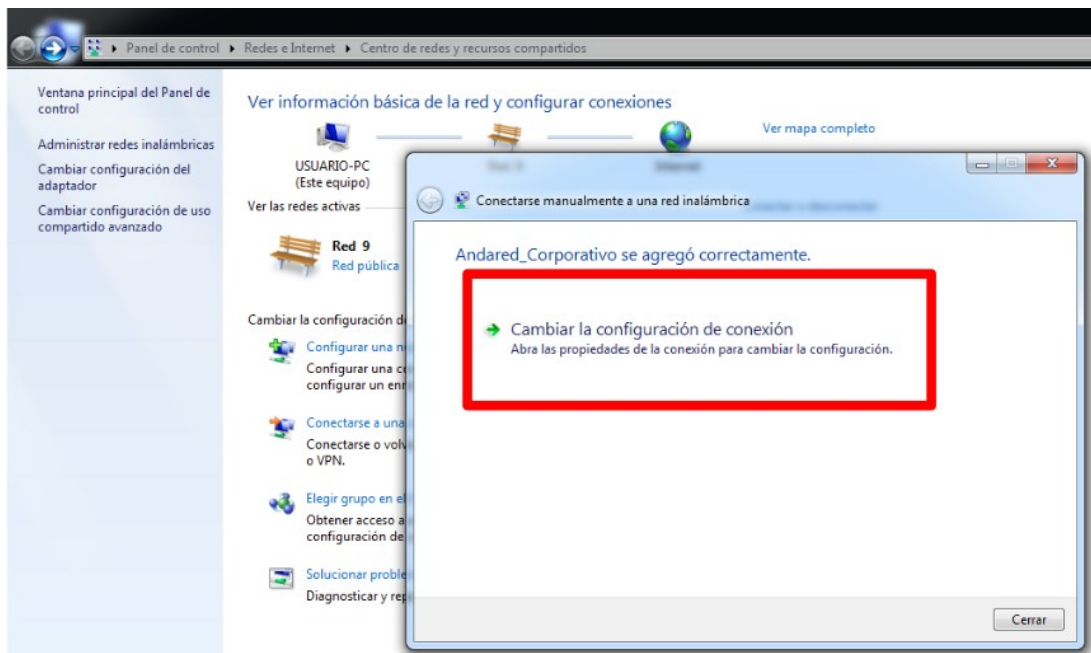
Panel de control ▸ Redes e Internet ▸ Centro de redes y recursos compartidos

Ventana principal del Panel de control

Administrar redes inalámbricas

Cambiar configuración del adaptador

Cambiar configuración de uso compartido avanzado

Ver información básica de la red y configurar conexiones

Ver mapa completo

USUARIO-PC
(Este equipo)

Ver las redes activas

Red 9
Red pública

Cambiar la configuración d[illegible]

Configurar una n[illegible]
Configurar una c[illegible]
configurar un enr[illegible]

Conectarse a una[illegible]
Conectarse o volv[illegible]
o VPN.

Elegir grupo en el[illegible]
Obtener acceso a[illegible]
configuración de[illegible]

Solucionar proble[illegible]
Diagnosticar y rep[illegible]

Conectarse manualmente a una red inalámbrica

Andared_Corporativo se agregó correctamente.

Cambiar la configuración de conexión
Abra las propiedades de la conexión para cambiar la configuración.

Cerrar